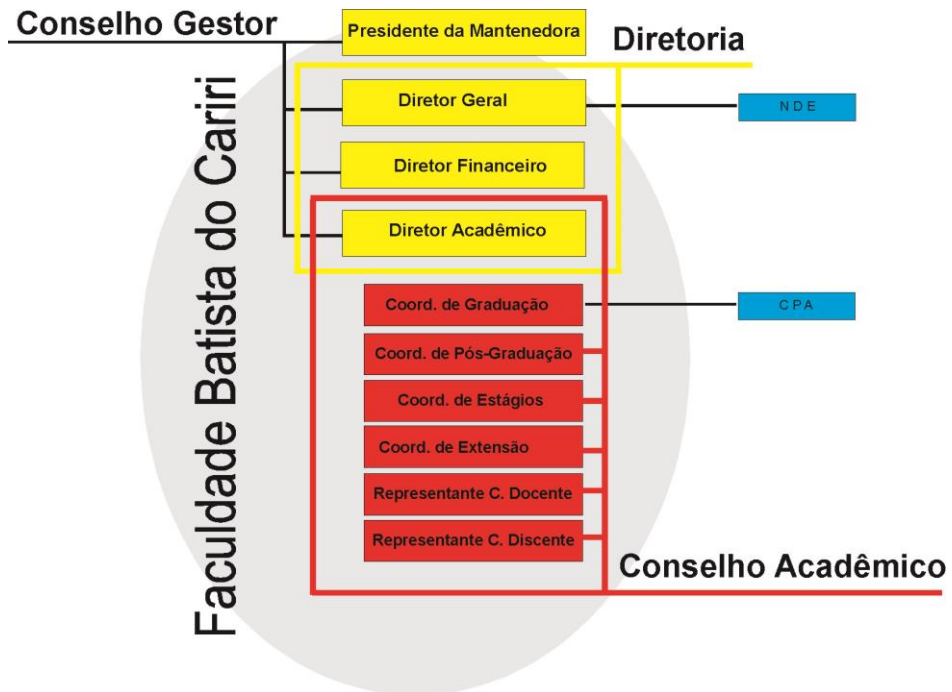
Conselho Gestor

Presidente da Mantenedora

Diretoria

Faculdade Batista do Cariri

Diretor Geral

N D E

Diretor Financeiro

Diretor Acadêmico

Coord. de Graduação

C P A

Coord. de Pós-Graduação

Coord. de Estágios

Coord. de Extensão

Representante C. Docente

Representante C. Discente

Conselho Acadêmico